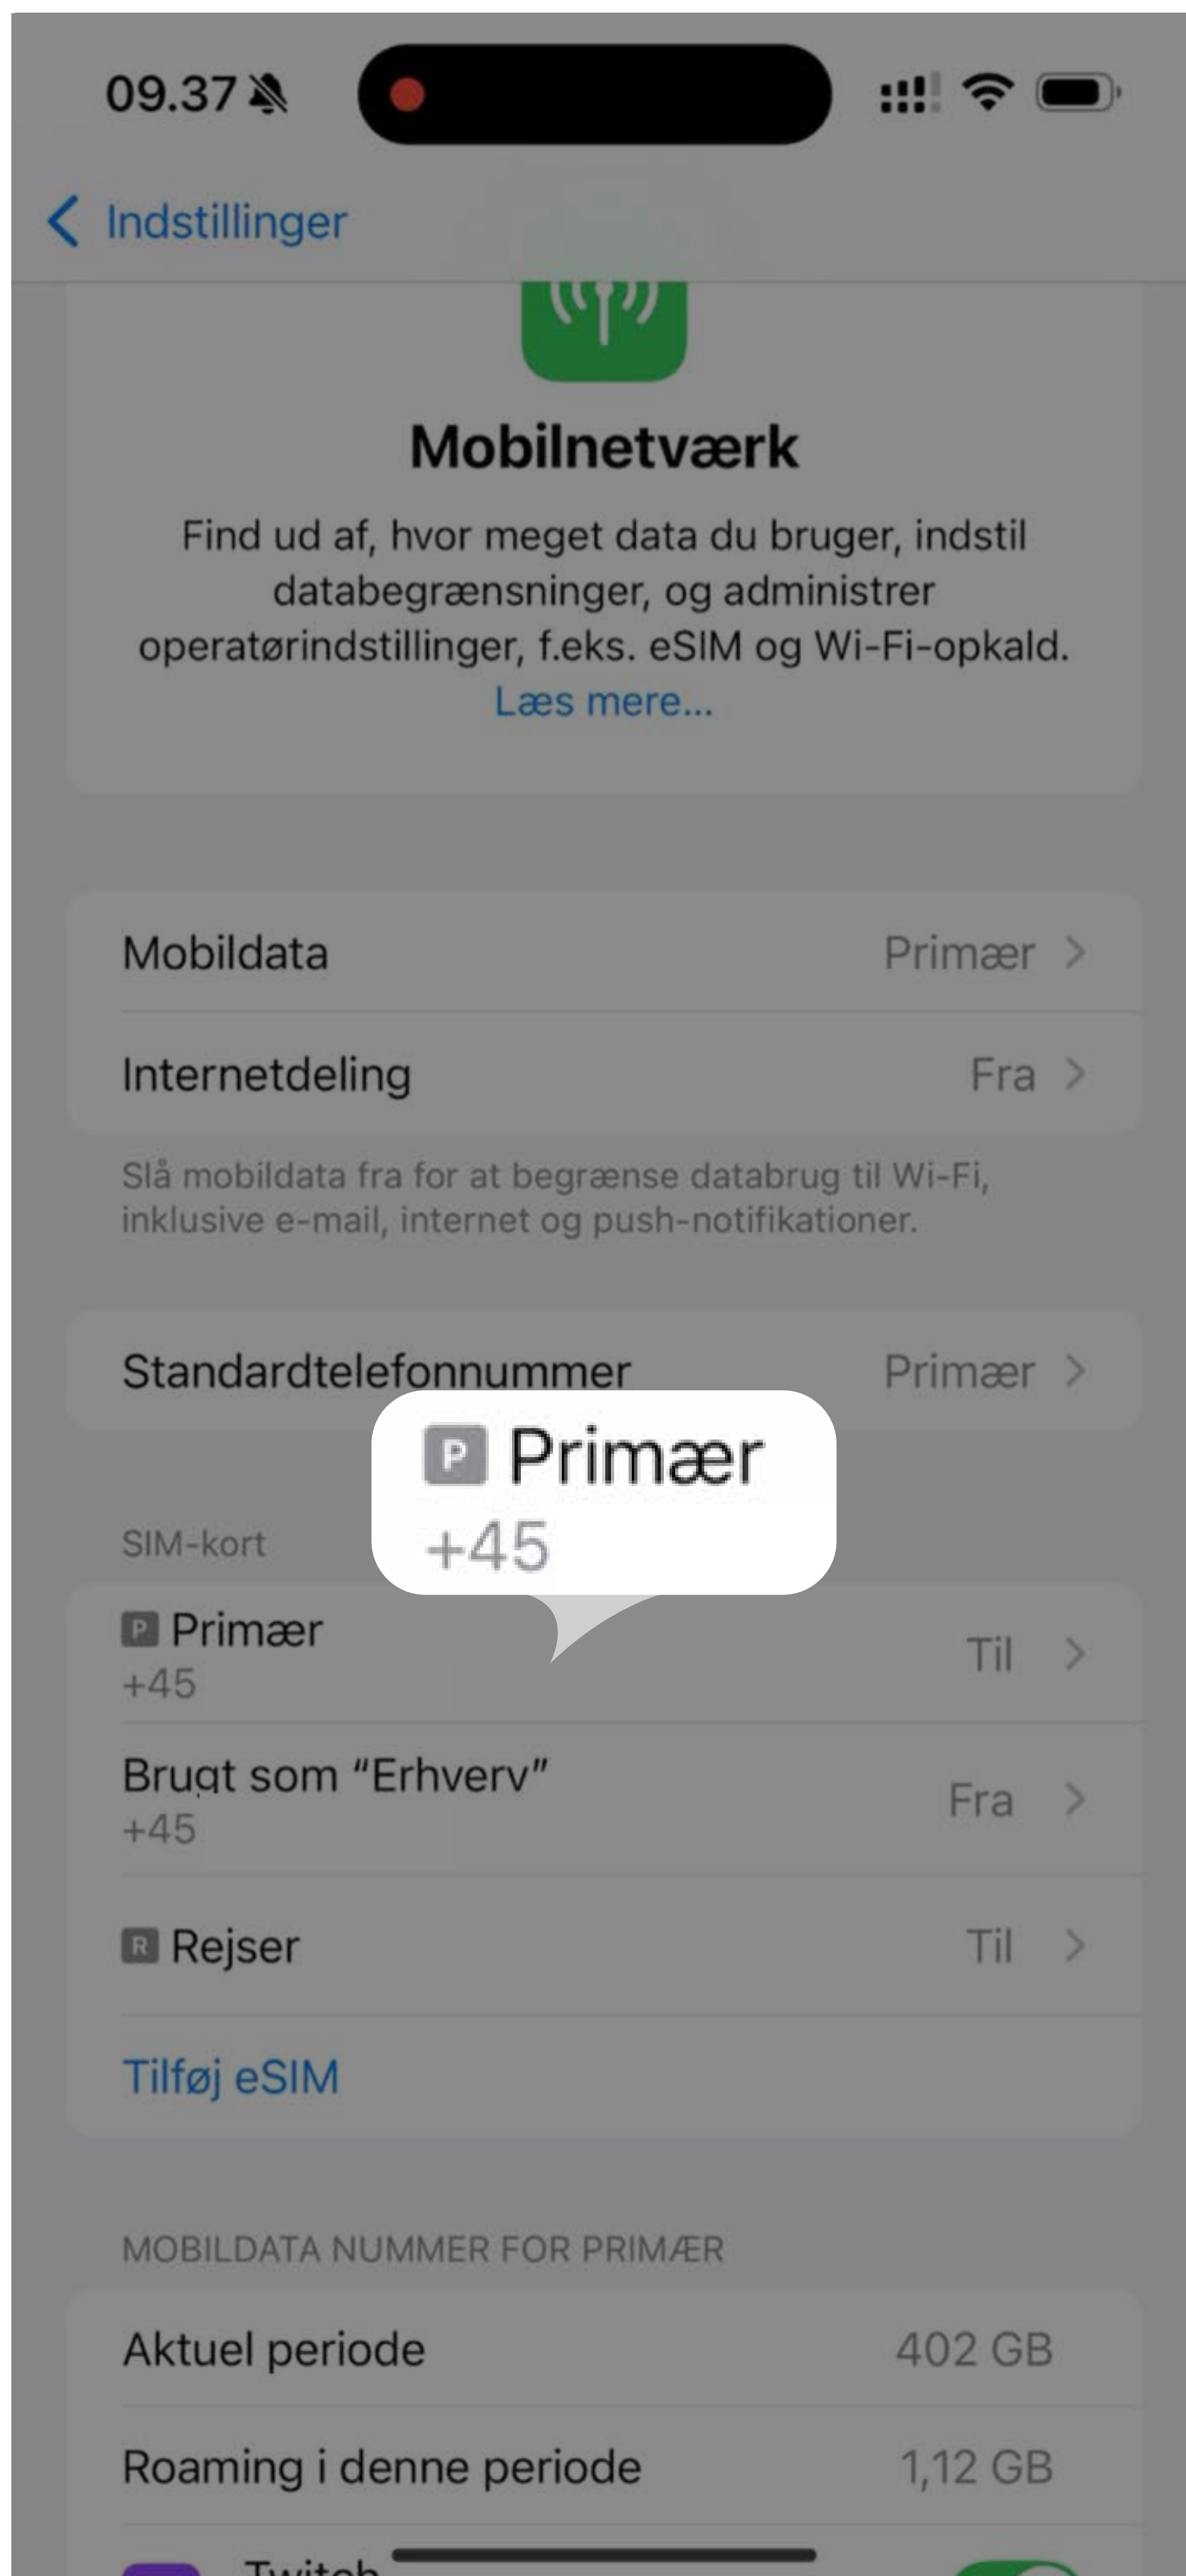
09.37

Indstillinger

Mobilnetværk

Find ud af, hvor meget data du bruger, indstil databegrænsninger, og administrer operatørindstillinger, f.eks. eSIM og Wi-Fi-opkald. Læs mere...

Mobildata Primær

Internetdeling Fra

Slå mobildata fra for at begrænse databrug til Wi-Fi, inklusive e-mail, internet og push-notifikationer.

Standardtelefonnummer Primær

P Primær
+45

SIM-kort

P Primær
+45
Til

Brugt som "Erhverv"
+45
Fra

R Rejser Til

Tilføj eSIM

MOBILDATA NUMMER FOR PRIMÆR

Aktuel periode 402 GB

Roaming i denne periode 1,12 GB

Twitch